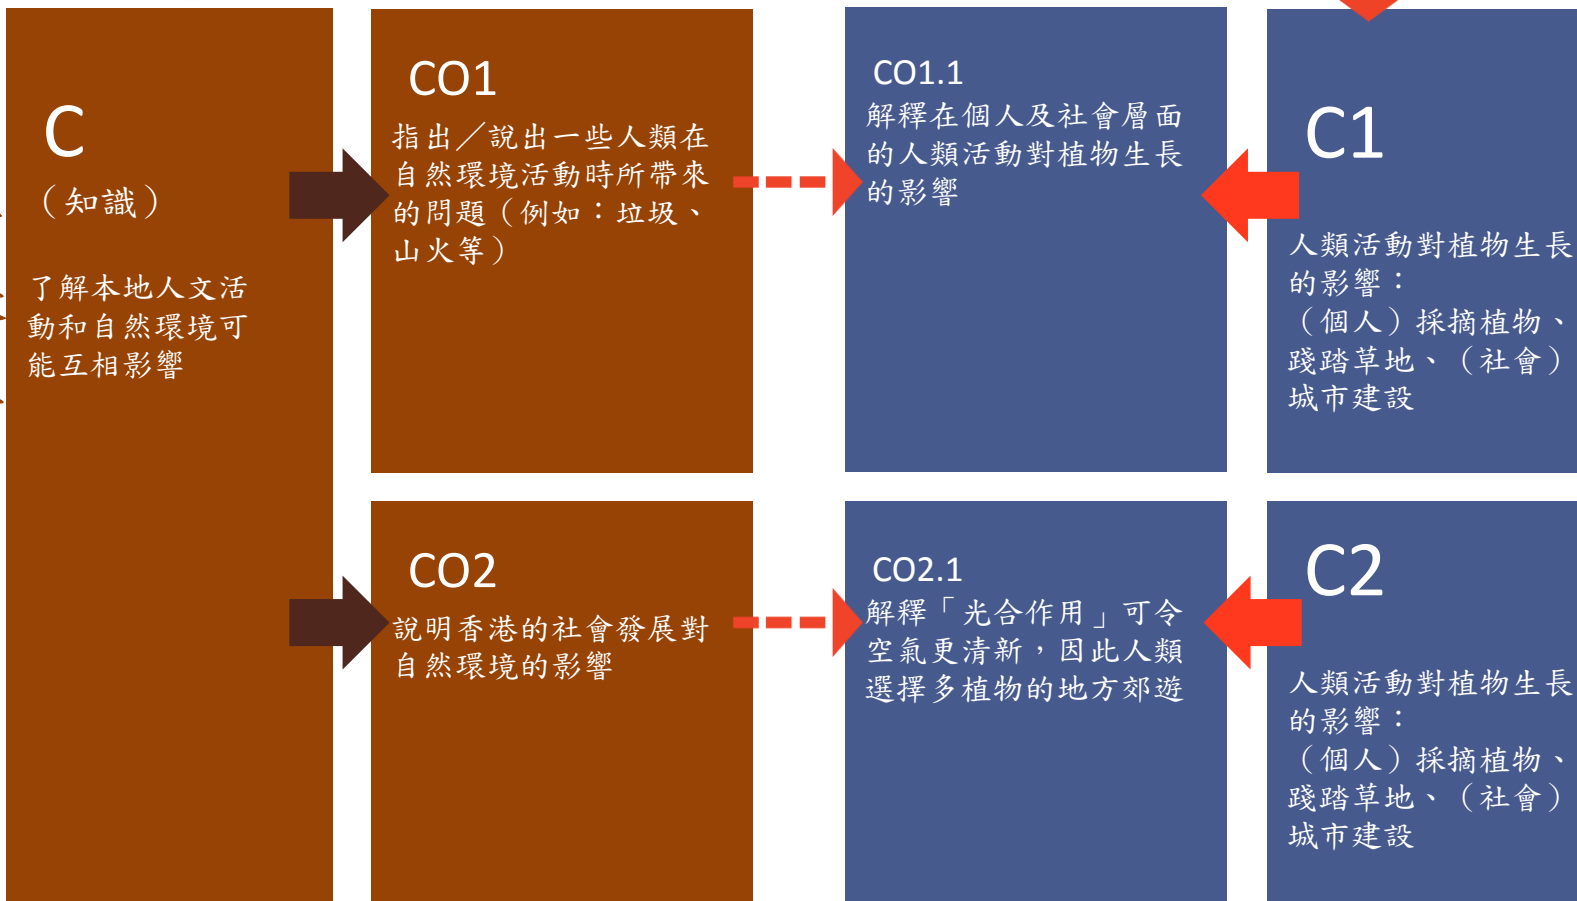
C
（知識）

了解本地人文活動和自然環境可能互相影響

CO1
指出／說出一些人類在自然環境活動時所帶來的問題（例如：垃圾、山火等）

CO2
說明香港的社會發展對自然環境的影響

CO1.1
解釋在個人及社會層面的人類活動對植物生長的影響

CO2.1
解釋「光合作用」可令空氣更清新，因此人類選擇多植物的地方郊遊

C1
人類活動對植物生長的影響：
（個人）採摘植物、踐踏草地、（社會）城市建設

C2
人類活動對植物生長的影響：
（個人）採摘植物、踐踏草地、（社會）城市建設